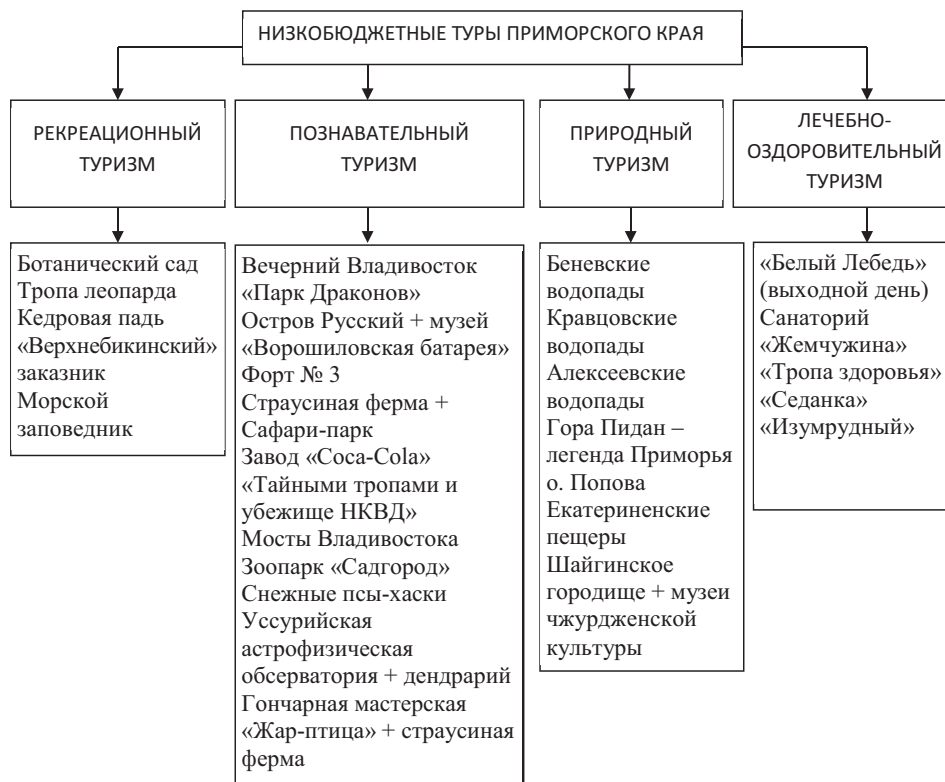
НИЗКОБЮДЖЕТНЫЕ ТУРЫ ПРИМОРСКОГО КРАЯ

РЕКРЕАЦИОННЫЙ ТУРИЗМ

ПОЗНАВАТЕЛЬНЫЙ ТУРИЗМ

ПРИРОДНЫЙ ТУРИЗМ

ЛЕЧЕБНО-ОЗДОРОВИТЕЛЬНЫЙ ТУРИЗМ

Ботанический сад
Тропа леопарда
Кедровая падь
«Верхнебикинский» заказник
Морской заповедник

Вечерний Владивосток
«Парк Драконов»
Остров Русский + музей «Ворошиловская батарея»
Форт № 3
Страусиная ферма + Сафари-парк
Завод «Coca-Cola»
«Тайными тропами и убежище НКВД»
Мосты Владивостока
Зоопарк «Садгород»
Снежные псы-хаски
Уссурийская астрофизическая обсерватория + дендрарий
Гончарная мастерская «Жар-птица» + страусиная ферма

Беневские водопады
Кравцовские водопады
Алексеевские водопады
Гора Пидан – легенда Приморья
о. Попова
Екатериненские пещеры
Шайгинское городище + музеи чжурдженской культуры

«Белый Лебедь» (выходной день)
Санаторий «Жемчужина»
«Тропа здоровья»
«Седанка»
«Изумрудный»